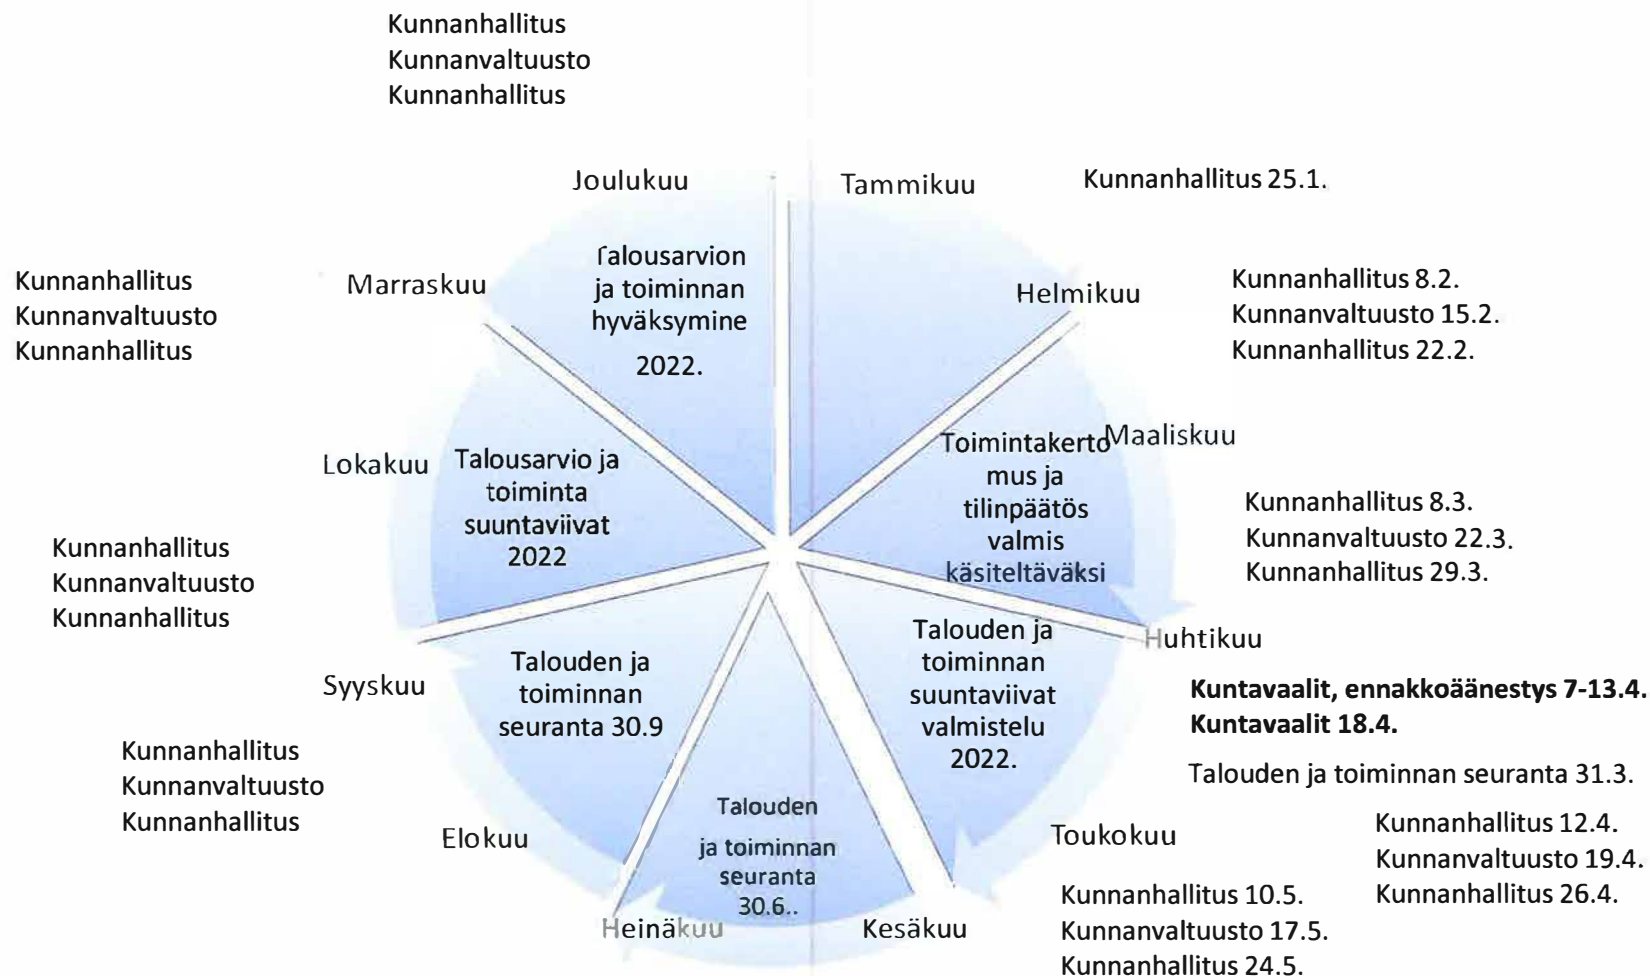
Kunnanhallitus
Kunnanvaltuusto
Kunnanhallitus

Joulukuu

Tammikuu

Kunnanhallitus 25.1.

Talousarvion ja toiminnan hyväksymine 2022.

Kunnanhallitus
Kunnanvaltuusto
Kunnanhallitus

Marraskuu

Helmikuu

Kunnanhallitus 8.2.
Kunnanvaltuusto 15.2.
Kunnanhallitus 22.2.

Toimintakertomus ja tilinpäätös valmis käsiteltäväksi

Maaliskuu

Lokakuu

Talousarvio ja toiminta suuntaviivat 2022

Kunnanhallitus 8.3.
Kunnanvaltuusto 22.3.
Kunnanhallitus 29.3.

Kunnanhallitus
Kunnanvaltuusto
Kunnanhallitus

Huhtikuu

Talouden ja toiminnan suuntaviivat valmistelu 2022.

Syyskuu

Talouden ja toiminnan seuranta 30.9

**Kuntavaalit, ennakkoäänestys 7-13.4.**
**Kuntavaalit 18.4.**

Talouden ja toiminnan seuranta 31.3.

Kunnanhallitus
Kunnanvaltuusto
Kunnanhallitus

Talouden ja toiminnan seuranta 30.6..

Elokuu

Toukokuu

Kunnanhallitus 12.4.
Kunnanvaltuusto 19.4.
Kunnanhallitus 26.4.

Heinäkuu

Kesäkuu

Kunnanhallitus 10.5.
Kunnanvaltuusto 17.5.
Kunnanhallitus 24.5.